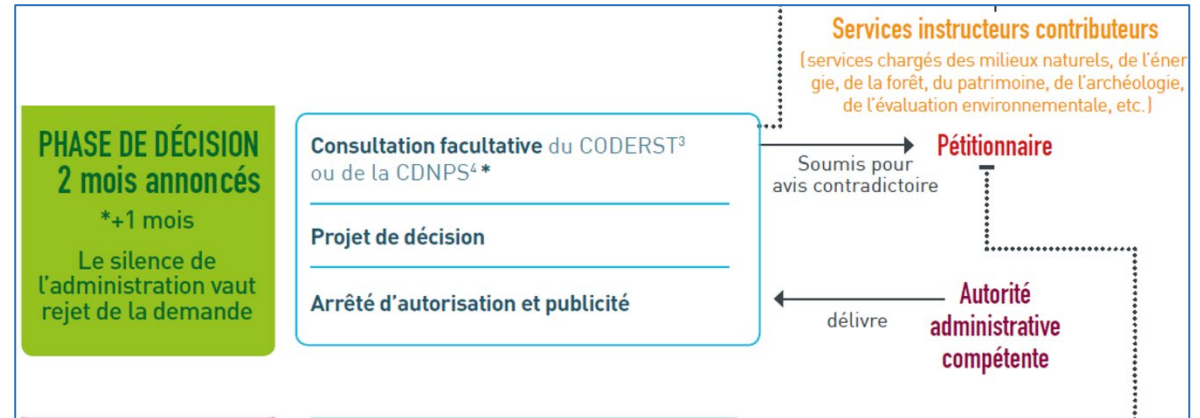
Services instructeurs contributeurs

(services chargés des milieux naturels, de l'énergie, de la forêt, du patrimoine, de l'archéologie, de l'évaluation environnementale, etc.)

PHASE DE DÉCISION
2 mois annoncés
*+1 mois

Le silence de l'administration vaut rejet de la demande

Consultation facultative du CODERST$^3$ ou de la CDNPS$^4$*

Projet de décision

Arrêté d'autorisation et publicité

Soumis pour avis contradictoire

Pétitionnaire

délivre

Autorité administrative compétente